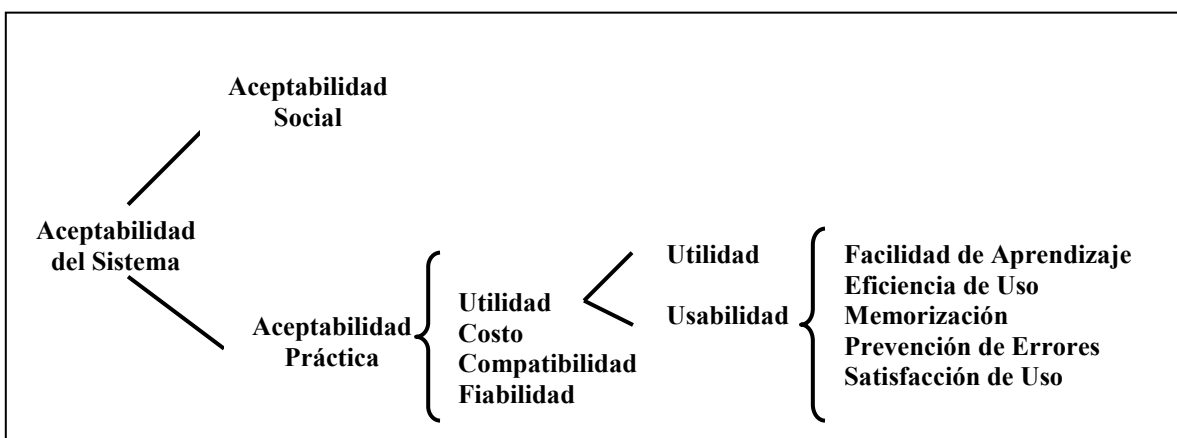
Aceptabilidad Social

Aceptabilidad del Sistema

Aceptabilidad Práctica

Utilidad
Costo
Compatibilidad
Fiabilidad

Utilidad

Usabilidad

Facilidad de Aprendizaje
Eficiencia de Uso
Memorización
Prevención de Errores
Satisfacción de Uso